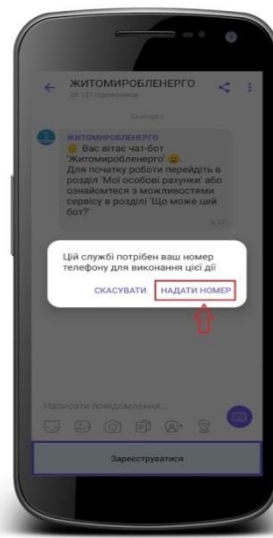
ЖИТОМИРОБЛЕНЕРГО
26 157 підписників

Сьогодні

ЖИТОМИРОБЛЕНЕРГО
Вас вітає чат-бот "Житомиробленерго".
Для початку роботи перейдіть в розділ 'Мої особові рахунки' або ознайомтеся з можливостями сервісу в розділі 'Що може цей бот?'
9:32

Цій службі потрібен ваш номер телефону для виконання цієї дії

СКАСУВАТИ
НАДАТИ НОМЕР

Написати повідомлення...

Зареєструватися